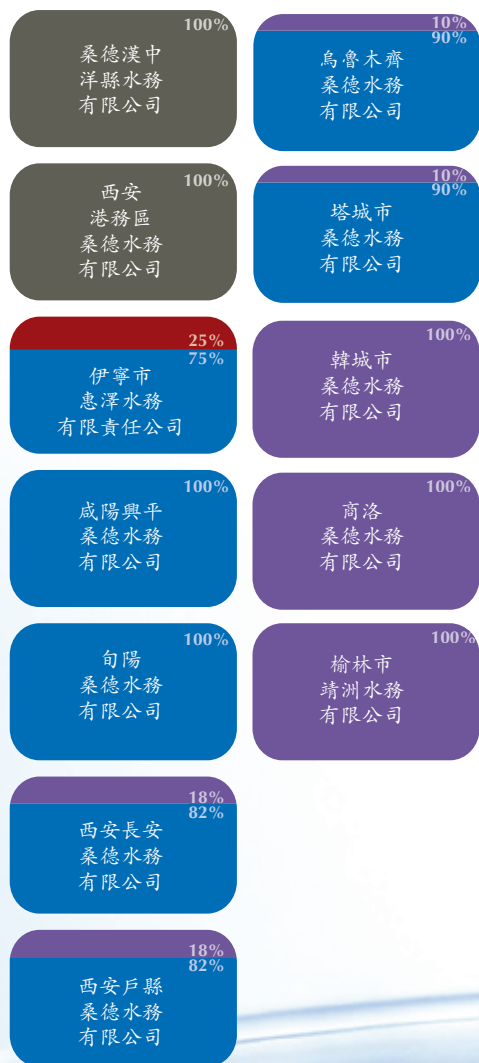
100%
桑德漢中
洋縣水務
有限公司

10%
90%
烏魯木齊
桑德水務
有限公司

100%
西安
港務區
桑德水務
有限公司

10%
90%
塔城市
桑德水務
有限公司

25%
75%
伊寧市
惠澤水務
有限責任公司

100%
韓城市
桑德水務
有限公司

100%
咸陽興平
桑德水務
有限公司

100%
商洛
桑德水務
有限公司

100%
旬陽
桑德水務
有限公司

100%
榆林市
靖洲水務
有限公司

18%
82%
西安長安
桑德水務
有限公司

18%
82%
西安戶縣
桑德水務
有限公司